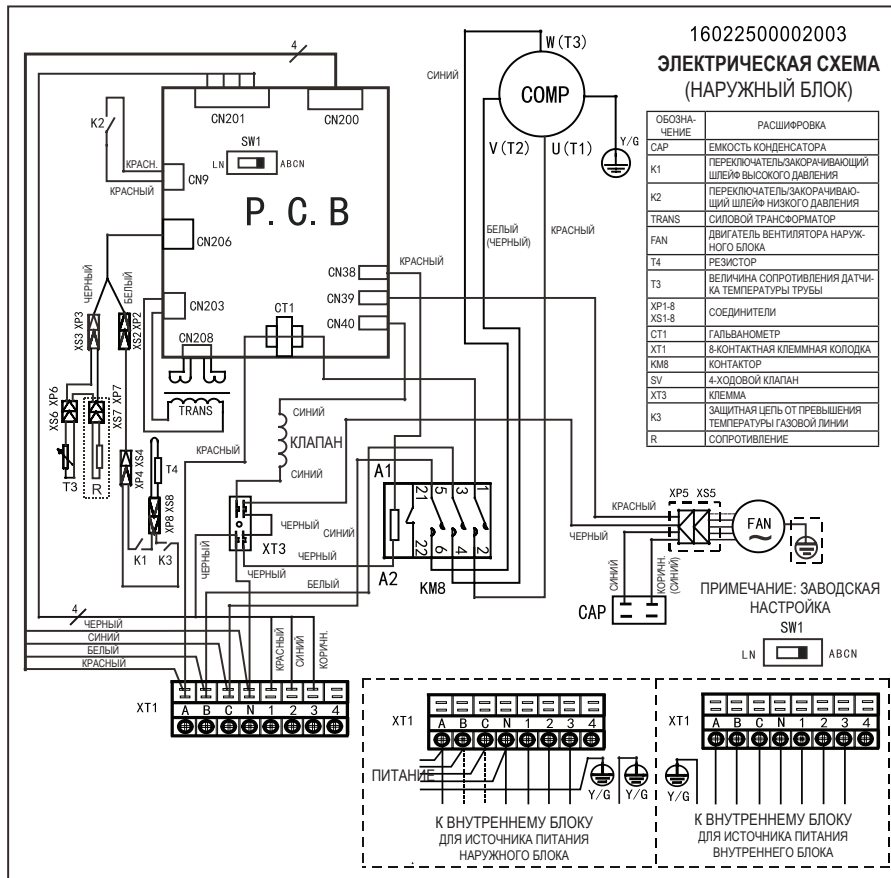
16022500002003
ЭЛЕКТРИЧЕСКАЯ СХЕМА
(НАРУЖНЫЙ БЛОК)

| ОБОЗНАЧЕНИЕ | РАСШИФРОВКА |
|---|---|
| CAP | ЕМКОСТЬ КОНДЕНСАТОРА |
| K1 | ПЕРЕКЛЮЧАТЕЛЬ/ЗАКОРАЧИВАЮЩИЙ ШЛЕЙФ ВЫСОКОГО ДАВЛЕНИЯ |
| K2 | ПЕРЕКЛЮЧАТЕЛЬ/ЗАКОРАЧИВАЮЩИЙ ШЛЕЙФ НИЗКОГО ДАВЛЕНИЯ |
| TRANS | СИЛОВОЙ ТРАНСФОРМАТОР |
| FAN | ДВИГАТЕЛЬ ВЕНТИЛЯТОРА НАРУЖНОГО БЛОКА |
| T4 | РЕЗИСТОР |
| T3 | ВЕЛИЧИНА СОПРОТИВЛЕНИЯ ДАТЧИКА ТЕМПЕРАТУРЫ ТРУБЫ |
| XP1-8 XS1-8 | СОЕДИНИТЕЛИ |
| CT1 | ГАЛЬВАНОМЕТР |
| XT1 | 8-КОНТАКТНАЯ КЛЕММНАЯ КОЛОДКА |
| KM8 | КОНТАКТОР |
| SV | 4-ХОДОВОЙ КЛАПАН |
| XT3 | КЛЕММА |
| K3 | ЗАЩИТНАЯ ЦЕПЬ ОТ ПРЕВЫШЕНИЯ ТЕМПЕРАТУРЫ ГАЗОВОЙ ЛИНИИ |
| R | СОПРОТИВЛЕНИЕ |

4
CN201 CN200
K2
SW1
LN ABCN
КРАСН.
КРАСНЫЙ
CN9
P. C. B
CN206
ЧЕРНЫЙ БЕЛЫЙ
XS3 XP3 XS2 XP2
CN203
CN208
CN38 CN39 CN40
CT1
TRANS
XS6 XP6 XS7 XP7
T3 R
XP4 XS4 T4
XP8 XS8
K1 K3
КРАСНЫЙ
СИНИЙ
КЛАПАН
СИНИЙ
ЧЕРНЫЙ
XT3
ЧЕРНЫЙ СИНИЙ
ЧЕРНЫЙ
ЧЕРНЫЙ
БЕЛЫЙ
A1
A2
21 22
3 6 5 4 1 2
KM8
W(T3)
COMP
V(T2) U(T1)
Y/G
СИНИЙ
БЕЛЫЙ (ЧЕРНЫЙ)
КРАСНЫЙ
КРАСНЫЙ
КРАСНЫЙ
ЧЕРНЫЙ
XP5 XS5
FAN
СИНИЙ
КОРИЧН. (СИНИЙ)
CAP
ПРИМЕЧАНИЕ: ЗАВОДСКАЯ НАСТРОЙКА
SW1
LN ABCN
4
ЧЕРНЫЙ
СИНИЙ
БЕЛЫЙ
КРАСНЫЙ
КРАСНЫЙ СИНИЙ КОРИЧН.
XT1
A B C N 1 2 3 4

XT1
A B C N 1 2 3 4
ПИТАНИЕ
Y/G Y/G
К ВНУТРЕННЕМУ БЛОКУ
ДЛЯ ИСТОЧНИКА ПИТАНИЯ НАРУЖНОГО БЛОКА

XT1
A B C N 1 2 3 4
Y/G
К ВНУТРЕННЕМУ БЛОКУ
ДЛЯ ИСТОЧНИКА ПИТАНИЯ ВНУТРЕННЕГО БЛОКА